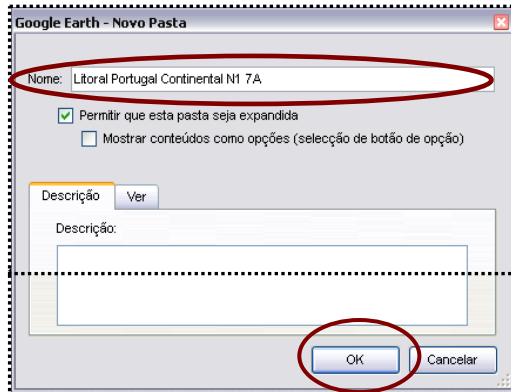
Google Earth - Novo Pasta

Nome: Litoral Portugal Continental N1 7A

Permitir que esta pasta seja expandida

Mostrar conteúdos como opções (selecção de botão de opção)

Descrição Ver

Descrição:

OK Cancelar